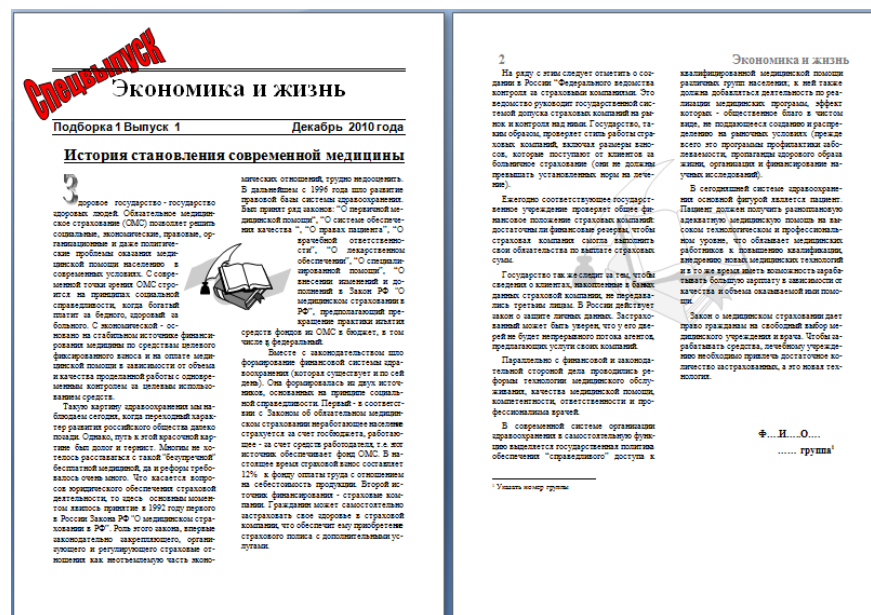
Спецвыпуск

Экономика и жизнь

Подборка 1 Выпуск 1 Декабрь 2010 года

История становления современной медицины

Здоровое государство - государство здоровых людей. Обязательное медицинское страхование (ОМС) позволяет решить социальные, экономические, правовые, организационные и даже политические проблемы оказания медицинской помощи населению в современных условиях. С современной точки зрения ОМС строится на принципах социальной справедливости, когда богатый платит за бедного, здоровый за больного. С экономической - основано на стабильном источнике финансирования медицины по средствам целевого фиксированного взноса и на оплате медицинской помощи в зависимости от объема и качества проделанной работы с одновременным контролем за целевым использованием средств.

Такую картину здравоохранения мы наблюдаем сегодня, когда переходный характер развития российского общества далеко позади. Однако, путь к этой красочной картине был долог и тернист. Многие из нас не только расставаться с такой "безупречной" бесплатной медициной, да и реформы требовалось очень много. Что касается вопросов юридического обеспечения страховой деятельности, то здесь основным моментом явилось принятие в 1992 году первого в России Закона РФ "О медицинском страховании в РФ". Роль этого закона, впервые законодательно закрепляющего, организующего и регулирующего страховые отношения как неотъемлемую часть экономических отношений, трудно недооценить. В дальнейшем с 1996 года шло развитие правовой базы системы здравоохранения. Был принят ряд законов: "О первичной медицинской помощи", "О системе обеспечения качества ", "О правах пациента", "О врачебной ответственности", "О лекарственном обеспечении", "О специализированной помощи", "О внесении изменений и дополнений в Закон РФ "О медицинском страховании в РФ", предполагающий прекращение практики изъятия средств фондов из ОМС в бюджет, в том числе в федеральный.

Вместе с законодательством шло формирование финансовой системы здравоохранения (которая существует и по сей день). Она формировалась из двух источников, основанных на принципе социальной справедливости. Первый - в соответствии с Законом об обязательном медицинском страховании неработающее население страхуется за счет госбюджета, работающее - за счет средств работодателя, т.е. источник обеспечения фонд ОМС. В настоящее время страховой взнос составляет 12% к фонду оплаты труда с отнесением на себестоимость продукции. Второй источник финансирования - страховые компании. Гражданин может самостоятельно застраховать свое здоровье в страховой компании, что обеспечит ему приобретение страхового полиса с дополнительными услугами.

2 Экономика и жизнь

На ряду с этим следует отметить о создании в России "Федерального ведомства контроля за страховыми компаниями. Это ведомство руководит государственной системой допуска страховых компаний на рынок и контроля над ними. Государство, таким образом, проверяет стиль работы страховых компаний, включая размеры взносов, которые поступают от клиентов за больничное страхование (они не должны превышать установленных норм на лечение).

Ежегодно соответствующее государственное учреждение проверяет общее финансовое положение страховых компаний: достаточны ли финансовые резервы, чтобы страховая компания смогла выполнить свои обязательства по выплате страховых сумм.

Государство так же следит за тем, чтобы сведения о клиентах, накопленные в базах данных страховой компании, не передавались третьим лицам. В России действует закон о защите личных данных. Застрахованный может быть уверен, что у его двери не будет непрерывного потока агентов, предлагающих услуги своих компаний.

Параллельно с финансовой и законодательной стороной дела проводились реформы технологии медицинского обслуживания, качества медицинской помощи, компетентности, ответственности и профессионализма врачей.

В современной системе организации здравоохранения в самостоятельную функцию выделяется государственная политика обеспечения "справедливого" доступа к квалифицированной медицинской помощи различных групп населения, к ней также должна добавляться деятельность по реализации медицинских программ, эффект которых - общественное благо в чистом виде, не подающееся созданию и распределению на рыночных условиях (прежде всего программы профилактики заболеваемости, пропаганды здорового образа жизни, организации и финансирования научных исследований).

В сегодняшней системе здравоохранения основной фигурой является пациент. Пациент должен получить разнообразную адекватную медицинскую помощь на высоком технологическом и профессиональном уровне, что обязывает медицинских работников к повышению квалификации, внедрению новых медицинских технологий и в то же время иметь возможность зарабатывать большую зарплату в зависимости от качества и объема оказываемой ими помощи.

Закон о медицинском страховании дает право гражданам на свободный выбор медицинского учреждения и врача. Чтобы зарабатывать средства, лечебному учреждению необходимо привлечь достаточное количество застрахованных, а это новая технология.

Ф....И....О....
...... группа¹

¹ Указать номер группы